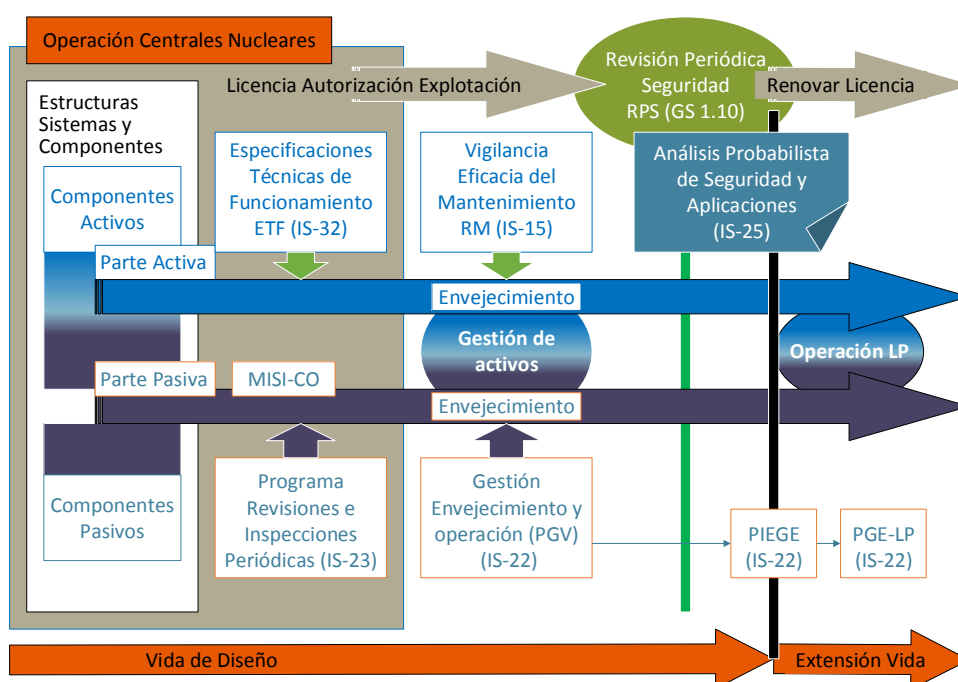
Operación Centrales Nucleares

Licencia Autorización Explotación

Revisión Periódica Seguridad RPS (GS 1.10)

Renovar Licencia

Estructuras Sistemas y Componentes

Componentes Activos

Especificaciones Técnicas de Funcionamiento ETF (IS-32)

Vigilancia Eficacia del Mantenimiento RM (IS-15)

Análisis Probabilista de Seguridad y Aplicaciones (IS-25)

Parte Activa

Envejecimiento

Gestión de activos

Operación LP

Parte Pasiva

MISI-CO

Envejecimiento

Componentes Pasivos

Programa Revisiones e Inspecciones Periódicas (IS-23)

Gestión Envejecimiento y operación (PGV) (IS-22)

PIEGE (IS-22)

PGE-LP (IS-22)

Vida de Diseño

Extensión Vida